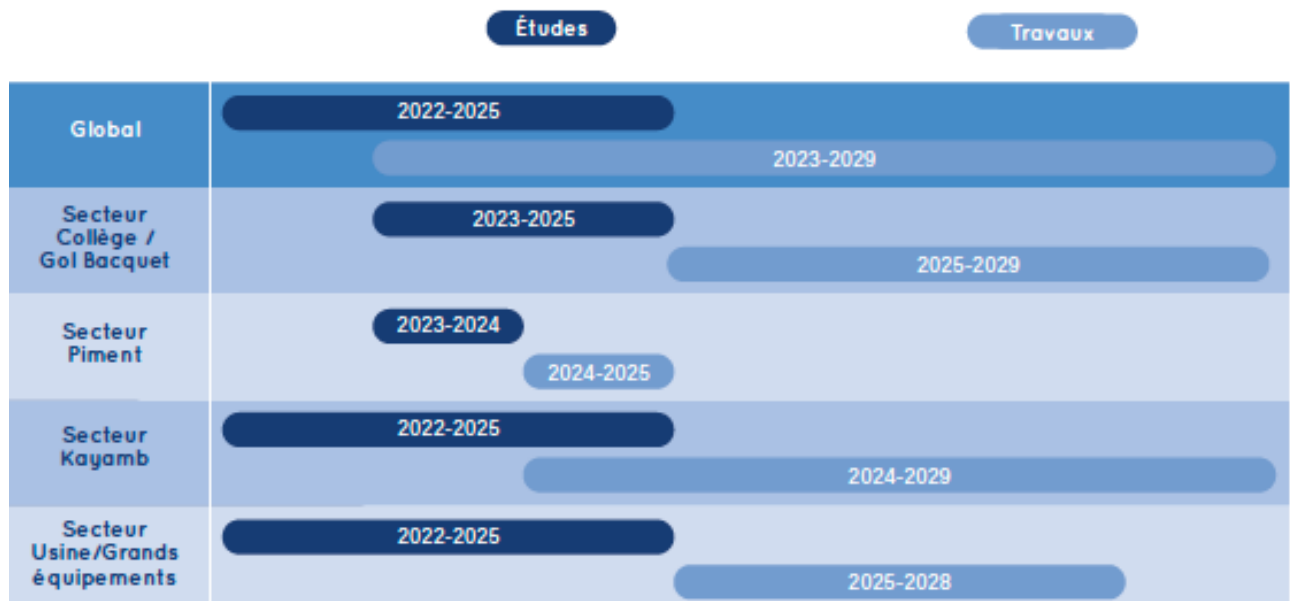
Études

Travaux

| | |
|---|---|
| Global | 2022-2025<br>2023-2029 |
| Secteur Collège / Gol Bacquet | 2023-2025<br>2025-2029 |
| Secteur Piment | 2023-2024<br>2024-2025 |
| Secteur Kayamb | 2022-2025<br>2024-2029 |
| Secteur Usine/Grands équipements | 2022-2025<br>2025-2028 |